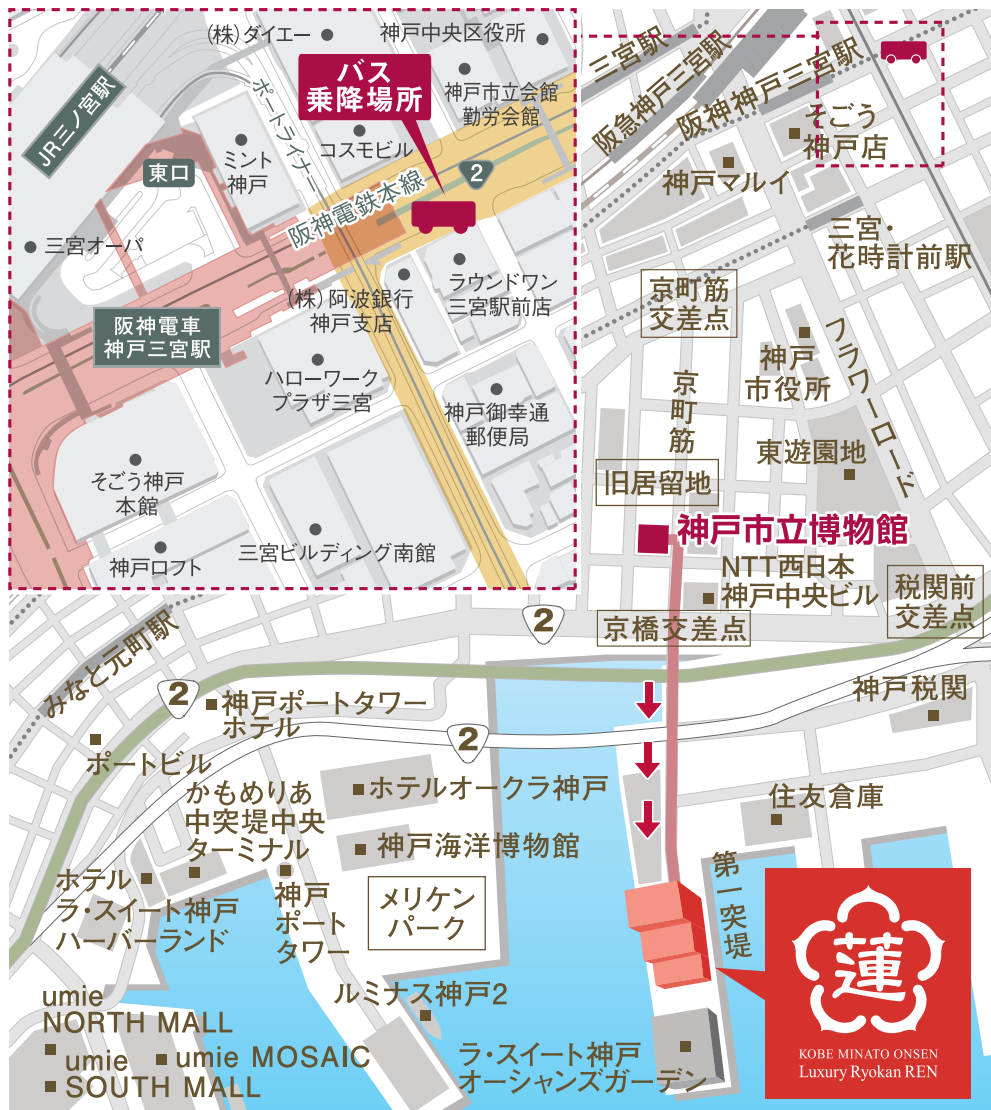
(株)ダイエー
神戸中央区役所
バス
乗降場所
神戸市立会館
勤労会館
JR三ノ宮駅
ポートライナー
ミント
神戸
コスモビル
東口
2
阪神電鉄本線
三宮オーパ
ラウンドワン
三宮駅前店
(株)阿波銀行
神戸支店
阪神電車
神戸三宮駅
ハローワーク
プラザ三宮
神戸御幸通
郵便局
そごう神戸
本館
神戸ロフト
三宮ビルディング南館
三宮駅
阪急神戸三宮駅
阪神神戸三宮駅
そごう
神戸店
神戸マルイ
三宮・
花時計前駅
京町筋
交差点
神戸
市役所
フラワーロード
京
町
筋
東遊園地
旧居留地
神戸市立博物館
NTT西日本
神戸中央ビル
税関前
交差点
2
京橋交差点
みなと元町駅
2
神戸ポートタワー
ホテル
神戸税関
2
ポートビル
ホテルオークラ神戸
住友倉庫
かもめりあ
中突堤中央
ターミナル
神戸海洋博物館
第一突堤
ホテル
ラ・スイート神戸
ハーバーランド
神戸
ポート
タワー
メリケン
パーク
蓮
umie
NORTH MALL
ルミナス神戸2
umie
SOUTH MALL
umie MOSAIC
ラ・スイート神戸
オーシャンズガーデン
KOBE MINATO ONSEN
Luxury Ryokan REN